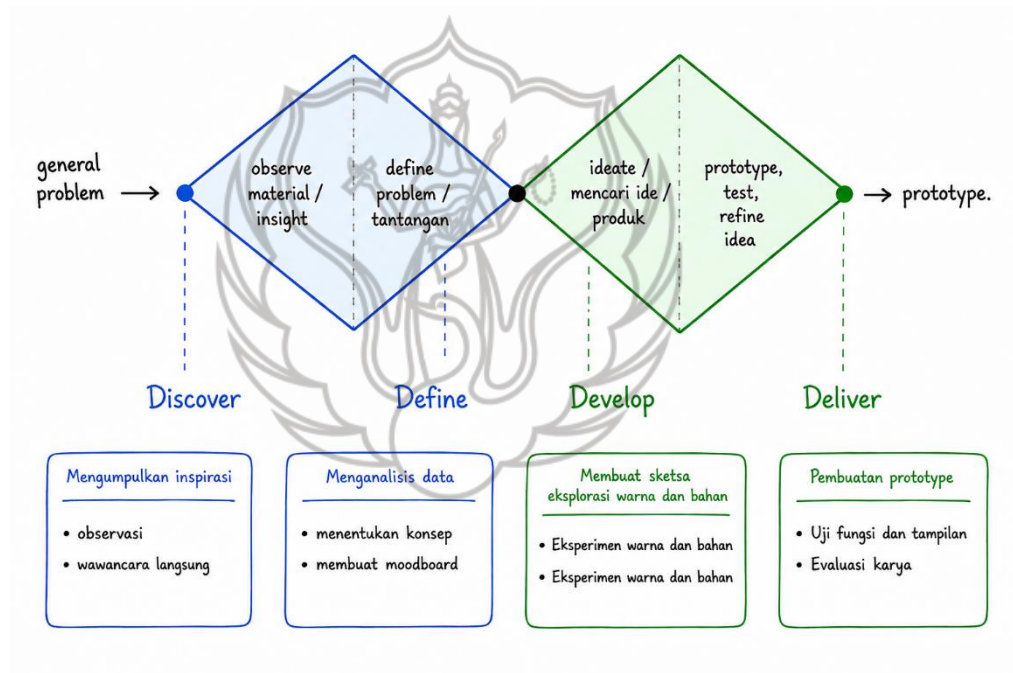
general problem →

observe material / insight

define problem / tantangan

ideate / mencari ide / produk

prototype, test, refine idea

→ prototype.

Discover

Define

Develop

Deliver

Mengumpulkan inspirasi
• observasi
• wawancara langsung

Menganalisis data
• menentukan konsep
• membuat moodboard

Membuat sketsa eksplorasi warna dan bahan
• Eksperimen warna dan bahan
• Eksperimen warna dan bahan

Pembuatan prototype
• Uji fungsi dan tampilan
• Evaluasi karya